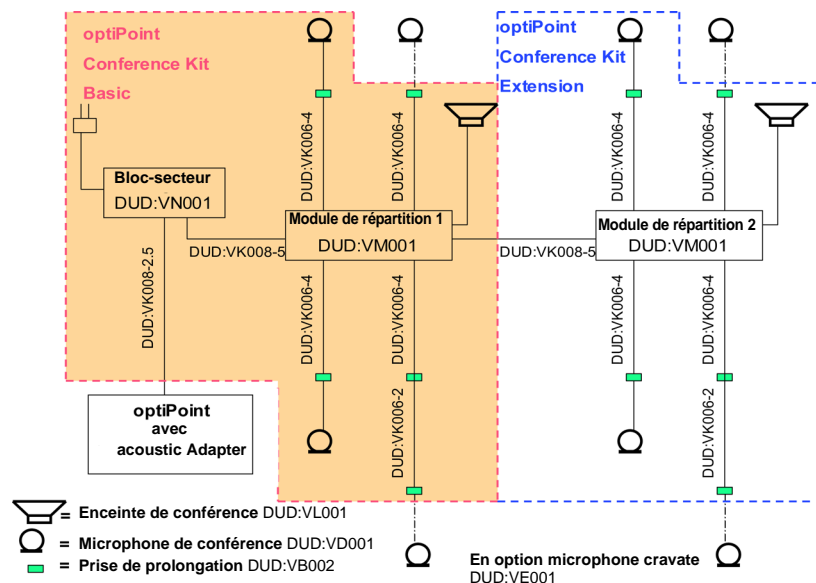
optiPoint
Conference Kit
Basic

optiPoint
Conference Kit
Extension

DUD:VK006-4
DUD:VK006-4
DUD:VK006-4
DUD:VK006-4

Bloc-secteur
DUD:VN001

Module de répartition 1
DUD:VM001

Module de répartition 2
DUD:VM001

DUD:VK008-5
DUD:VK008-5

DUD:VK008-2.5

DUD:VK006-4
DUD:VK006-4
DUD:VK006-4
DUD:VK006-4

DUD:VK006-2
DUD:VK006-2

optiPoint
avec
acoustic Adapter

= Enceinte de conférence DUD:VL001
= Microphone de conférence DUD:VD001
= Prise de prolongation DUD:VB002

En option microphone cravate
DUD:VE001